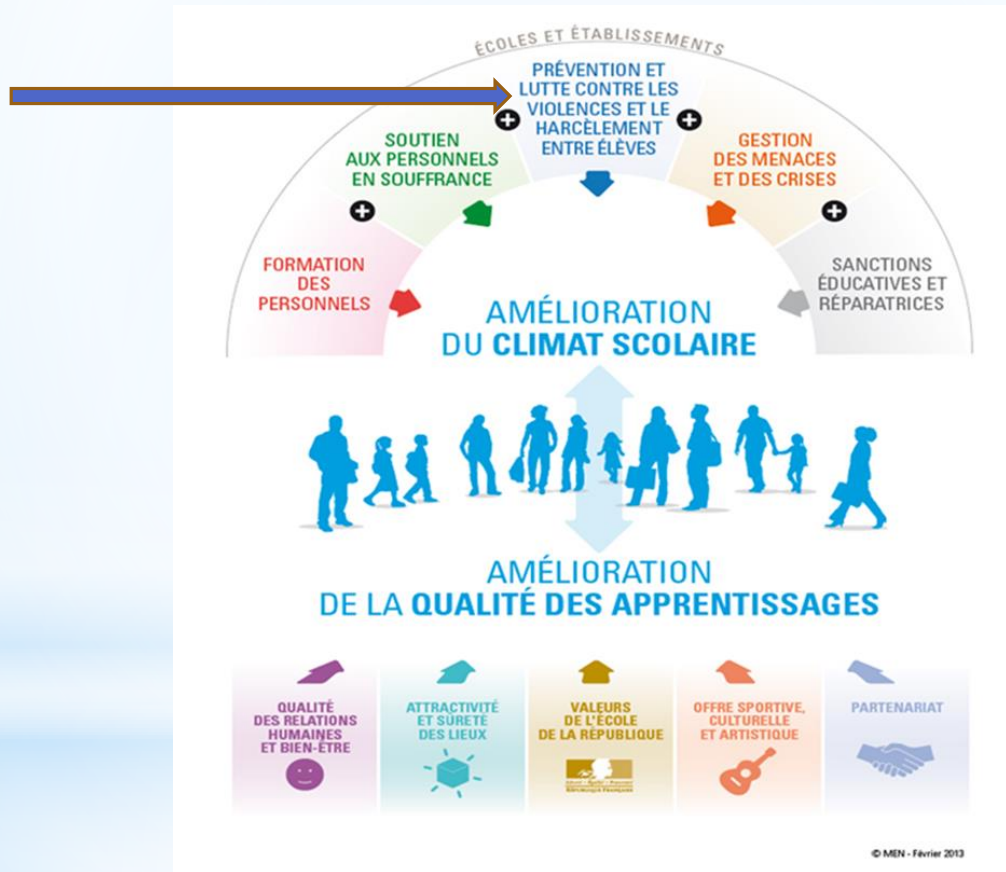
ÉCOLES ET ÉTABLISSEMENTS

FORMATION DES PERSONNELS

SOUTIEN AUX PERSONNELS EN SOUFFRANCE

PRÉVENTION ET LUTTE CONTRE LES VIOLENCES ET LE HARCÈLEMENT ENTRE ÉLÈVES

GESTION DES MENACES ET DES CRISES

SANCTIONS ÉDUCATIVES ET RÉPARATRICES

AMÉLIORATION DU CLIMAT SCOLAIRE

AMÉLIORATION DE LA QUALITÉ DES APPRENTISSAGES

QUALITÉ DES RELATIONS HUMAINES ET BIEN-ÊTRE

ATTRACTIVITÉ ET SÛRETÉ DES LIEUX

VALEURS DE L'ÉCOLE DE LA RÉPUBLIQUE

OFFRE SPORTIVE, CULTURELLE ET ARTISTIQUE

PARTENARIAT

© MEN - Février 2013